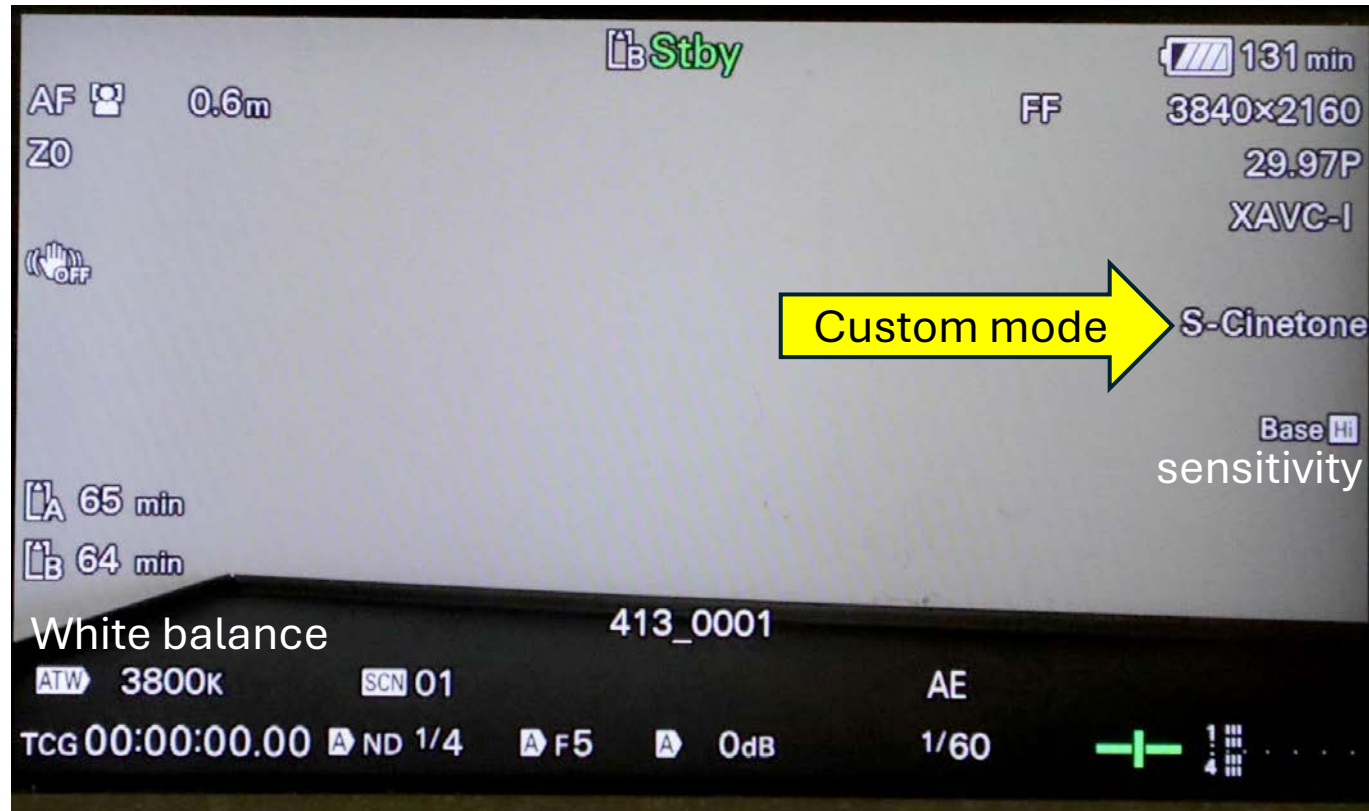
B Stby

131 min

AF 0.6m

FF 3840×2160

Z0

29.97P

XAVC-I

OFF

Custom mode

S-Cinetone

Base Hi

sensitivity

A 65 min

B 64 min

413_0001

White balance

ATW 3800K

SCN 01

AE

TCG 00:00:00.00 A ND 1/4 A F5 A 0dB 1/60

1
4